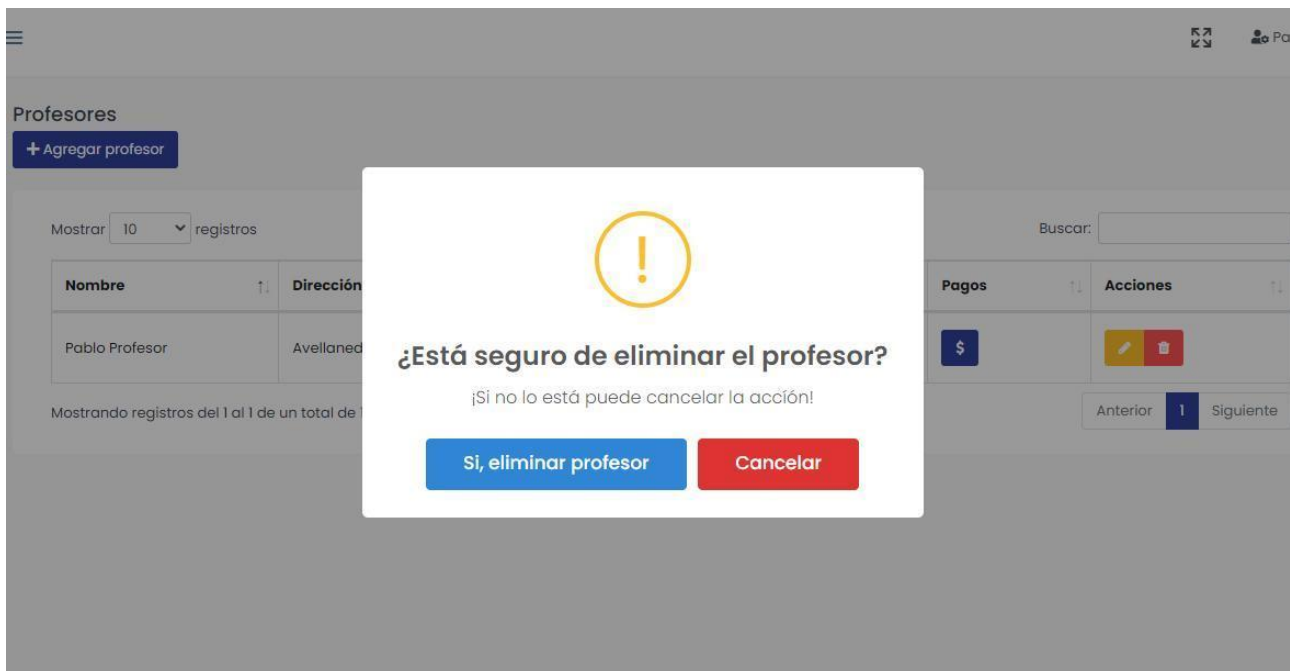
Pa

Profesores

+ Agregar profesor

Mostrar 10 registros

Buscar:

| Nombre | Dirección | Pagos | Acciones |
|---|---|---|---|
| Pablo Profesor | Avellaned | $ | |

Mostrando registros del 1 al 1 de un total de 1

Anterior 1 Siguiente

!

¿Está seguro de eliminar el profesor?

¡Si no lo está puede cancelar la acción!

Si, eliminar profesor

Cancelar